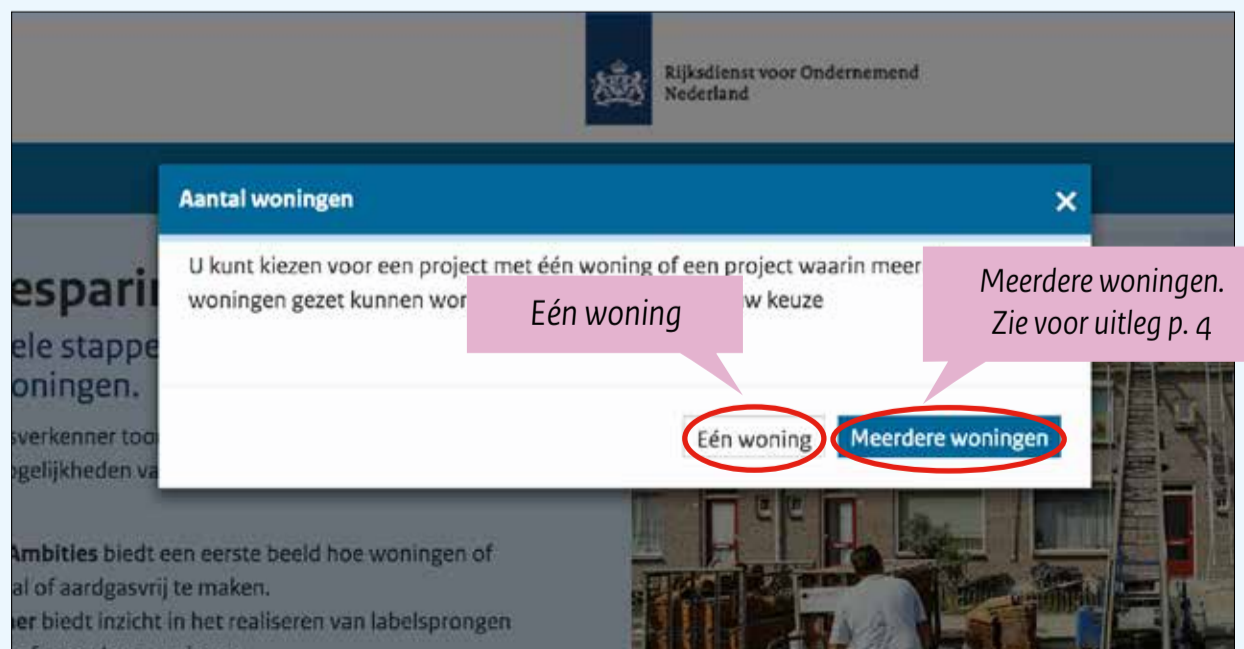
Rijksdienst voor Ondernemend Nederland

esparin
ele stappe
oningen.
sverkenner too
gelijkheden va

Aantal woningen

×

U kunt kiezen voor een project met één woning of een project waarin meer woningen gezet kunnen wor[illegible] w keuze

Eén woning

Meerdere woningen. Zie voor uitleg p. 4

Eén woning

Meerdere woningen

Ambities biedt een eerste beeld hoe woningen of al of aardgasvrij te maken.
er biedt inzicht in het realiseren van labelsprongen